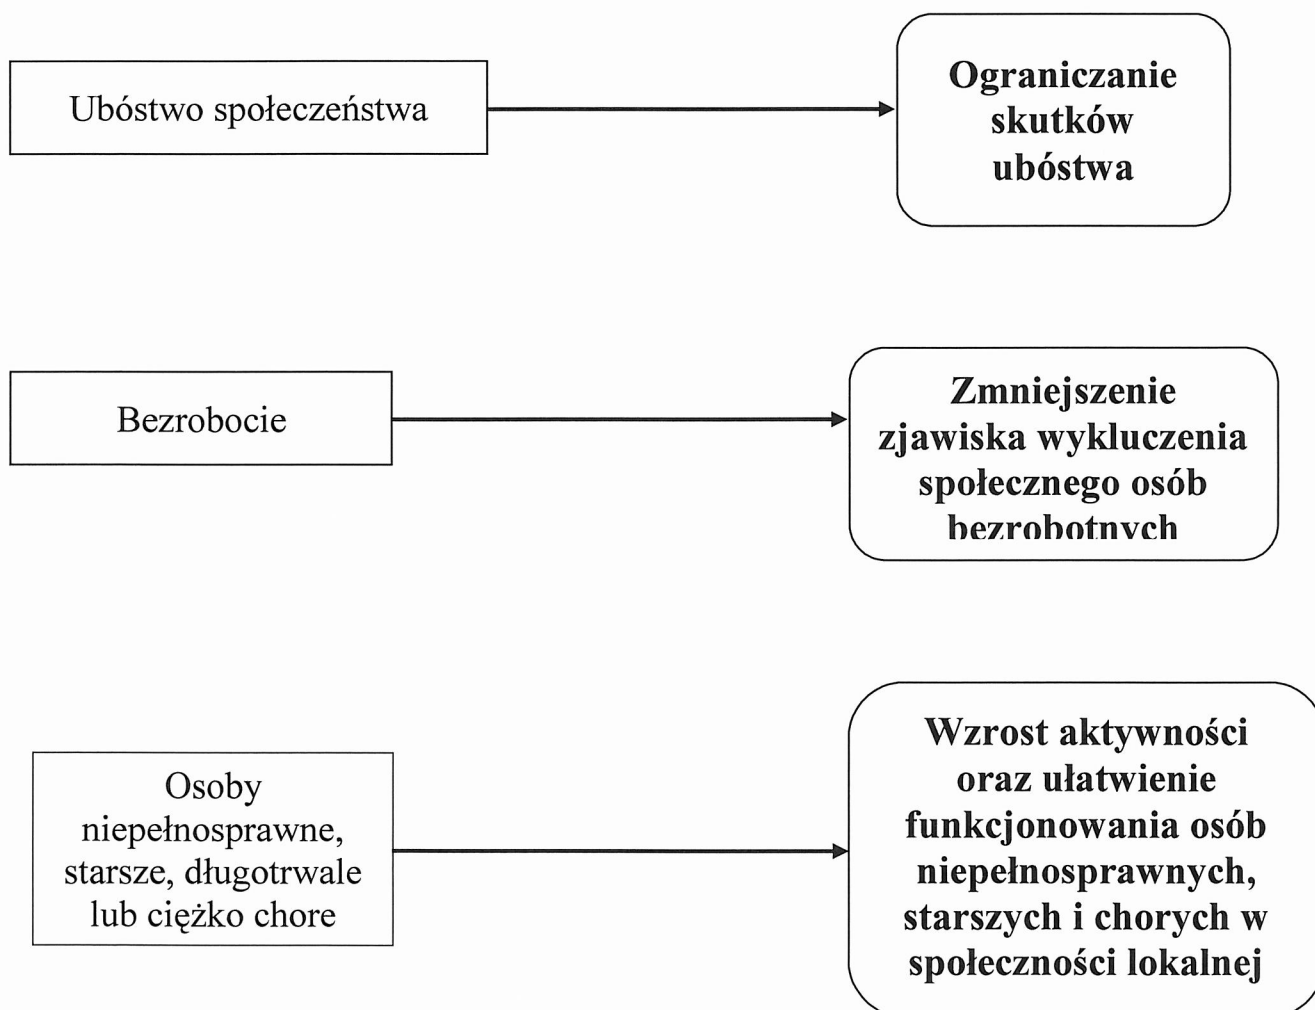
Ubóstwo społeczeństwa

Ograniczanie skutków ubóstwa

Bezrobocie

Zmniejszenie zjawiska wykluczenia społecznego osób bezrobotnych

Osoby niepełnosprawne, starsze, długotrwale lub ciężko chore

Wzrost aktywności oraz ułatwienie funkcjonowania osób niepełnosprawnych, starszych i chorych w społeczności lokalnej